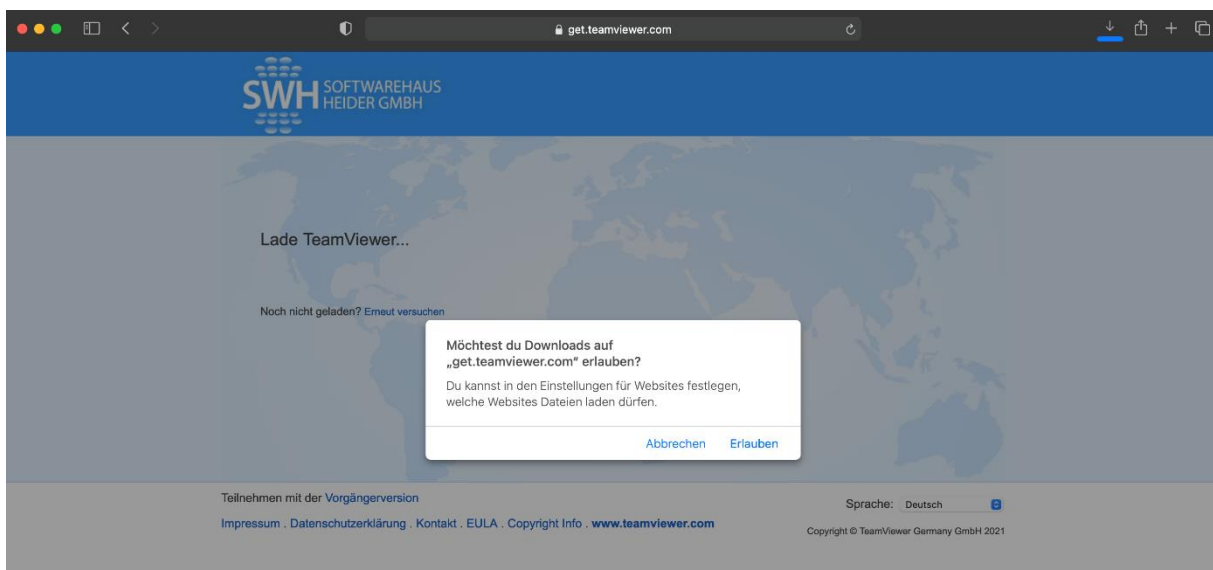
get.teamviewer.com

SWH SOFTWAREHAUS HEIDER GMBH

Lade TeamViewer...

Noch nicht geladen? Erneut versuchen

Möchtest du Downloads auf „get.teamviewer.com“ erlauben?

Du kannst in den Einstellungen für Websites festlegen, welche Websites Dateien laden dürfen.

Abbrechen Erlauben

Teilnehmen mit der Vorgängerversion

Impressum . Datenschutzerklärung . Kontakt . EULA . Copyright Info . www.teamviewer.com

Sprache: Deutsch

Copyright © TeamViewer Germany GmbH 2021